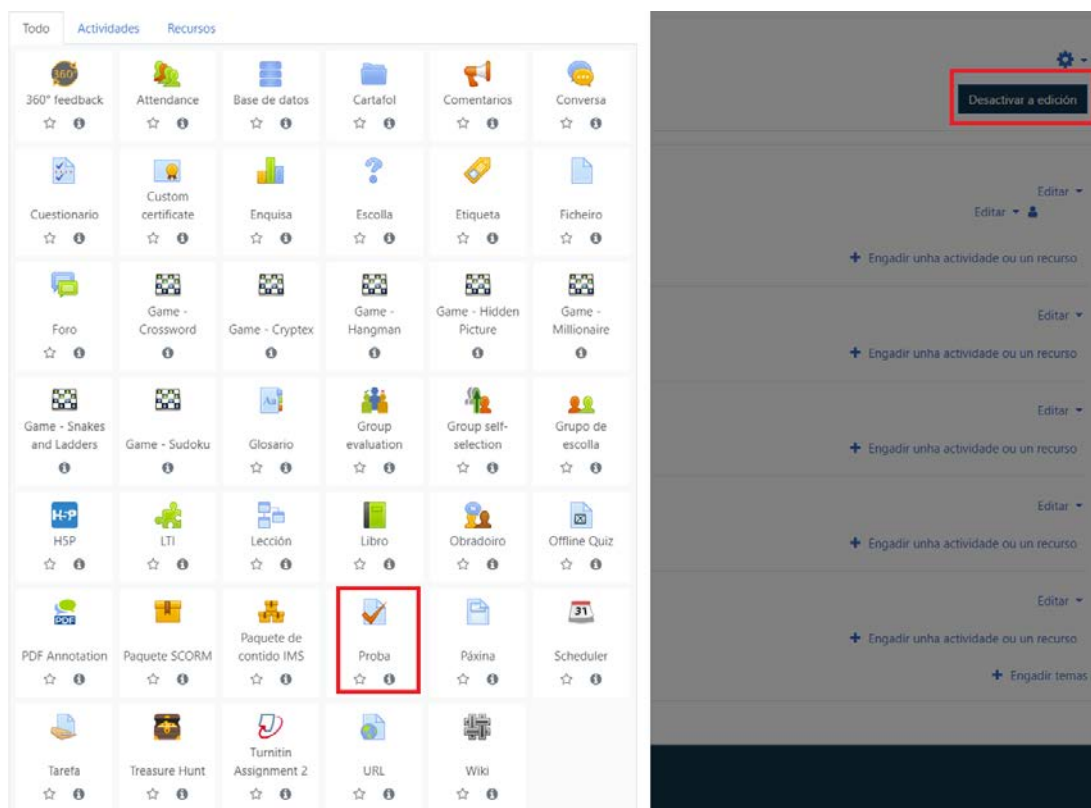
Todo Actividades Recursos

360° feedback
Attendance
Base de datos
Cartafol
Comentarios
Conversa
Cuestionario
Custom certificate
Enquisa
Escolla
Etiqueta
Ficheiro
Foro
Game - Crossword
Game - Cryptex
Game - Hangman
Game - Hidden Picture
Game - Millionaire
Game - Snakes and Ladders
Game - Sudoku
Glosario
Group evaluation
Group self-selection
Grupo de escolla
H5P
LTI
Lección
Libro
Obradoiro
Offline Quiz
PDF Annotation
Paquete SCORM
Paquete de contido IMS
Proba
Páxina
Scheduler
Tarefa
Treasure Hunt
Turnitin Assignment 2
URL
Wiki

Desactivar a edición

Editar
Editar
+ Engadir unha actividade ou un recurso
Editar
+ Engadir unha actividade ou un recurso
Editar
+ Engadir unha actividade ou un recurso
Editar
+ Engadir unha actividade ou un recurso
Editar
+ Engadir unha actividade ou un recurso
+ Engadir temas